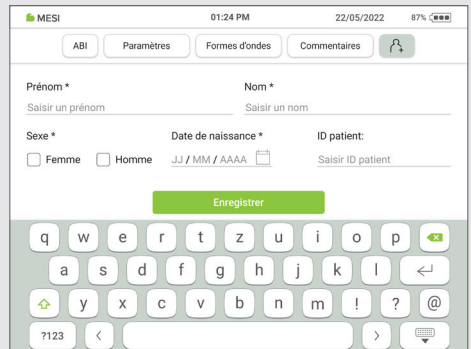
MESI 01:24 PM 22/05/2022 87%

ABI Paramètres Formes d'ondes Commentaires

Prénom *
Saisir un prénom

Nom *
Saisir un nom

Sexe *
Femme Homme

Date de naissance *
JJ / MM / AAAA

ID patient:
Saisir ID patient

Enregistrer

q w e r t z u i o p
a s d f g h j k l
y x c v b n m ! ? @
?123 < >